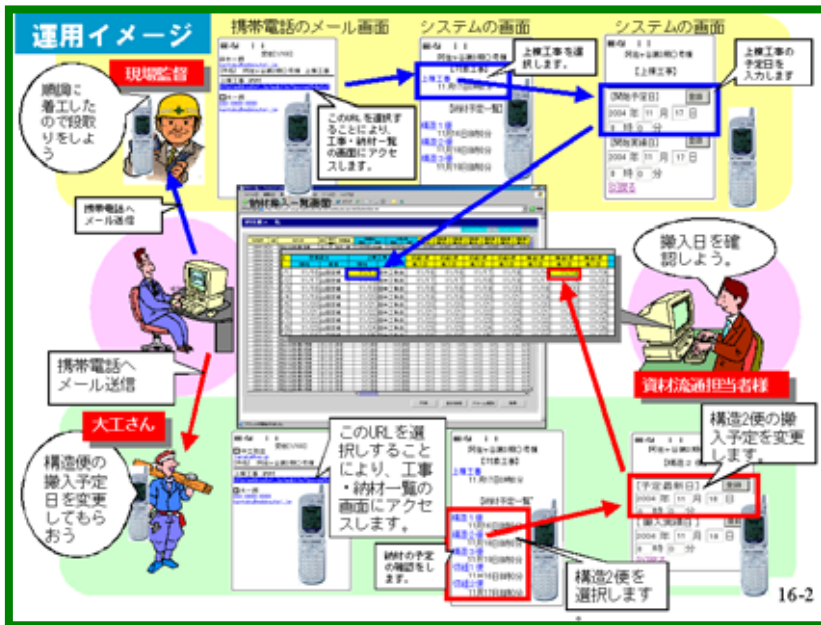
運用イメージ

携帯電話のメール画面　システムの画面　システムの画面

現場監督

順調に着工したので段取りをしよう

このURLを選択することにより、工事・納材一覧の画面にアクセスします。

上棟工事を選択します。

上棟工事の予定日を入力します

【上棟工事】

【開始予定日】

2004 年 11 月 17 日

8 時 0 分

2004 年 11 月 17 日

8 時 0 分

携帯電話へメール送信

納材搬入一覧画面

搬入日を確認しよう。

携帯電話へメール送信

資材流通担当者様

大工さん

構造便の搬入予定日を変更してもらおう

このURLを選択することにより、工事・納材一覧の画面にアクセスします。

構造2便の搬入予定を変更します。

2004 年 11 月 18 日

8 時 0 分

納材の予定の確認をします

構造2便を選択します

16-2